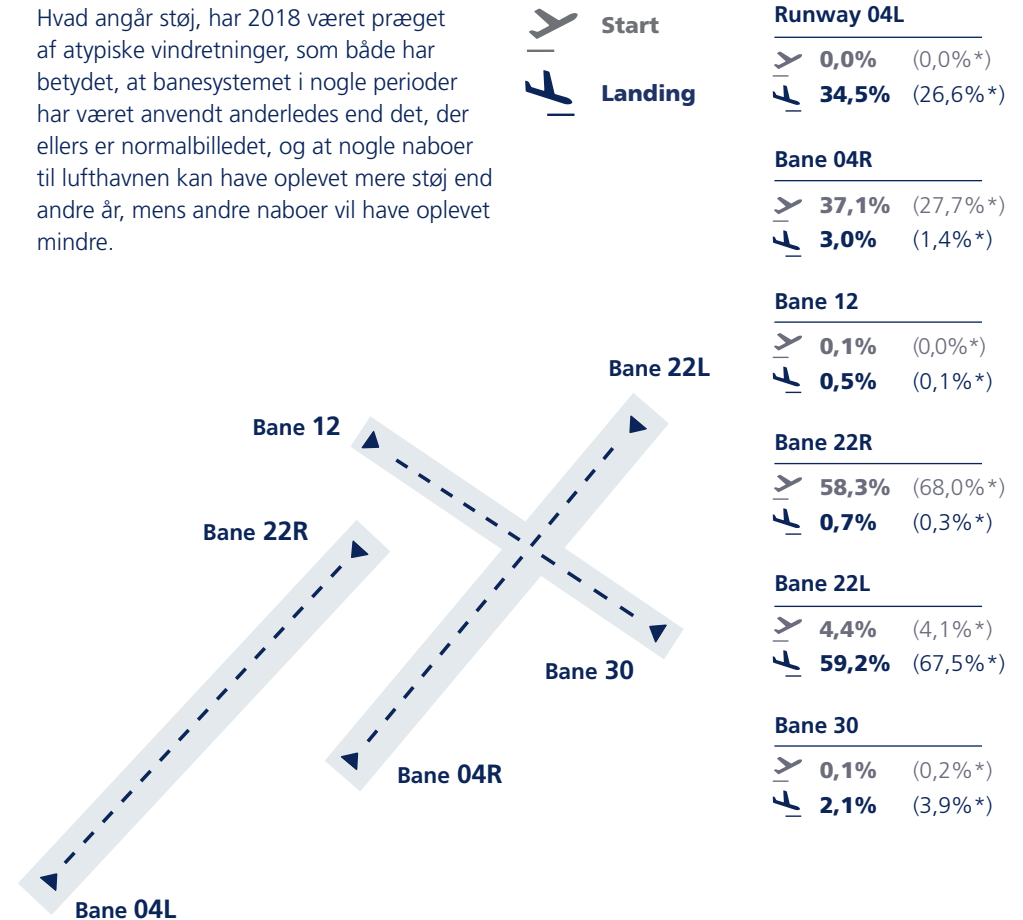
Hvad angår støj, har 2018 været præget af atypiske vindretninger, som både har betydet, at banesystemet i nogle perioder har været anvendt anderledes end det, der ellers er normalbilledet, og at nogle naboer til lufthavnen kan have oplevet mere støj end andre år, mens andre naboer vil have oplevet mindre.

Start
Landing

Runway 04L
0,0% (0,0%*)
34,5% (26,6%*)

Bane 04R
37,1% (27,7%*)
3,0% (1,4%*)

Bane 12
0,1% (0,0%*)
0,5% (0,1%*)

Bane 22R
58,3% (68,0%*)
0,7% (0,3%*)

Bane 22L
4,4% (4,1%*)
59,2% (67,5%*)

Bane 30
0,1% (0,2%*)
2,1% (3,9%*)

Bane 22L
Bane 12
Bane 22R
Bane 30
Bane 04R
Bane 04L